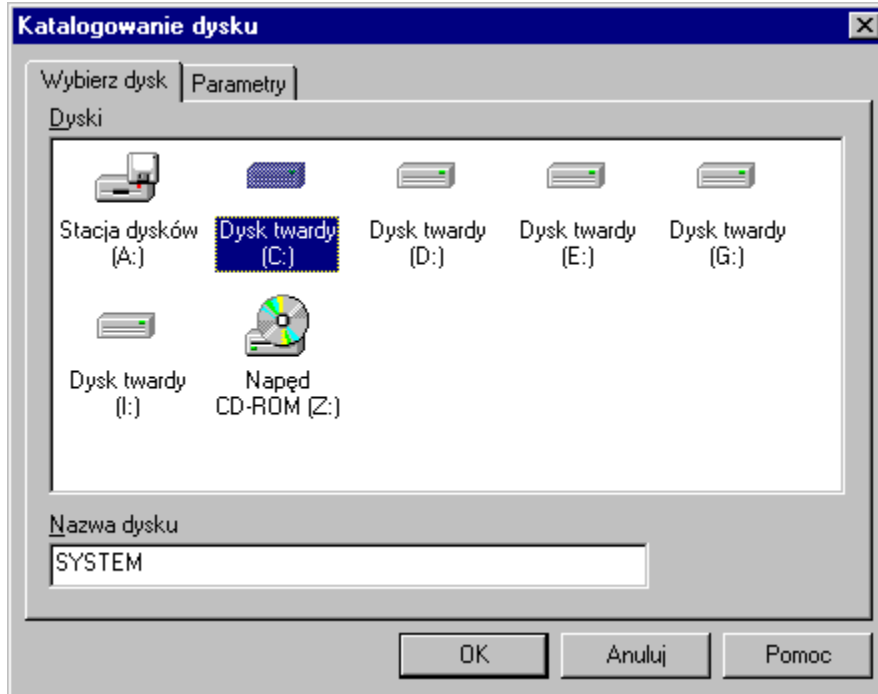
Katalogowanie dysku

Wybierz dysk | Parametry

Dyski

Stacja dysków (A:)

Dysk twardy (C:)

Dysk twardy (D:)

Dysk twardy (E:)

Dysk twardy (G:)

Dysk twardy (I:)

Napęd CD-ROM (Z:)

Nazwa dysku

SYSTEM

OK

Anuluj

Pomoc